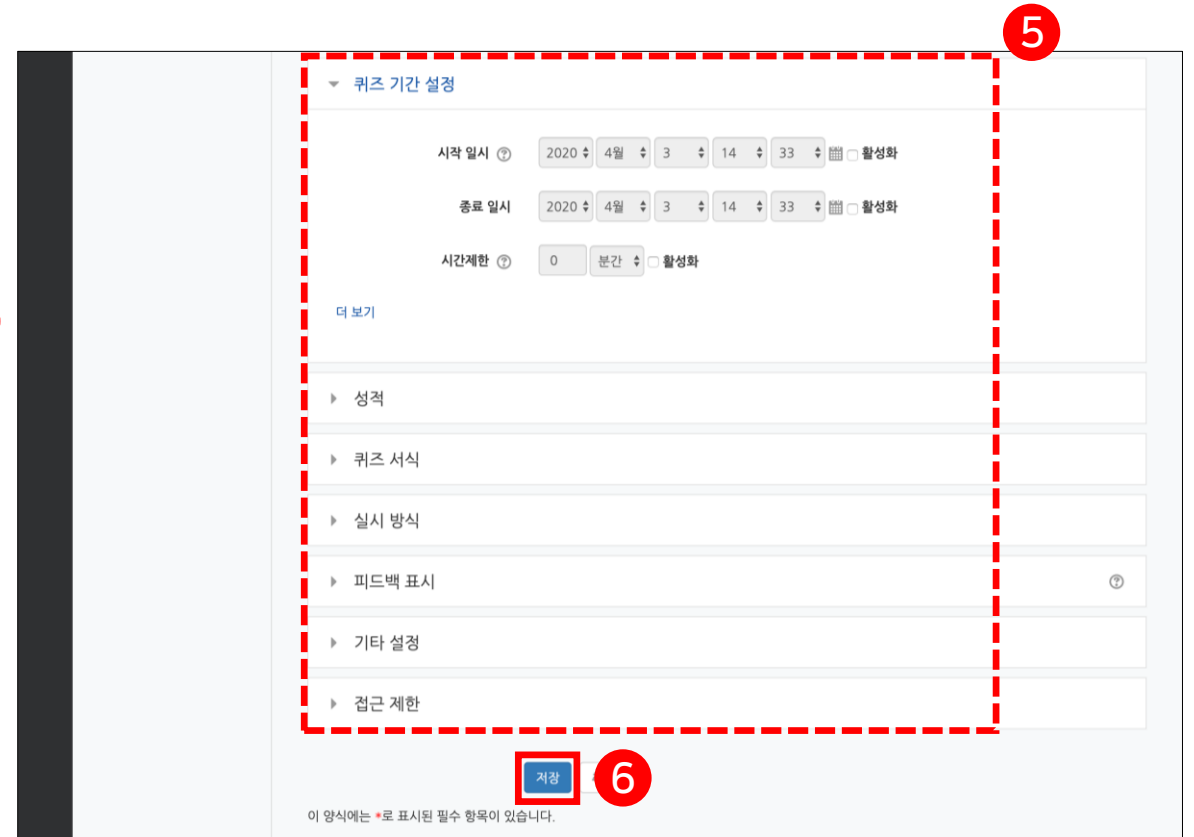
5

퀴즈 기간 설정

시작 일시 2020 4월 3 14 33 활성화

종료 일시 2020 4월 3 14 33 활성화

시간제한 0 분간 활성화

더 보기

성적

퀴즈 서식

실시 방식

피드백 표시

기타 설정

접근 제한

저장

6

이 양식에는 *로 표시된 필수 항목이 있습니다.